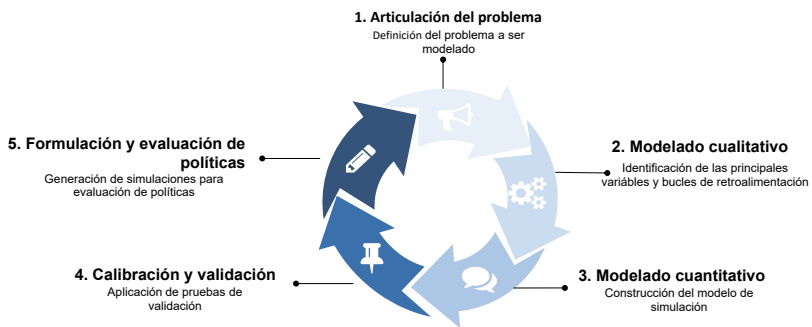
1. Articulación del problema
Definición del problema a ser modelado

2. Modelado cualitativo
Identificación de las principales variables y bucles de retroalimentación

3. Modelado cuantitativo
Construcción del modelo de simulación

4. Calibración y validación
Aplicación de pruebas de validación

5. Formulación y evaluación de políticas
Generación de simulaciones para evaluación de políticas